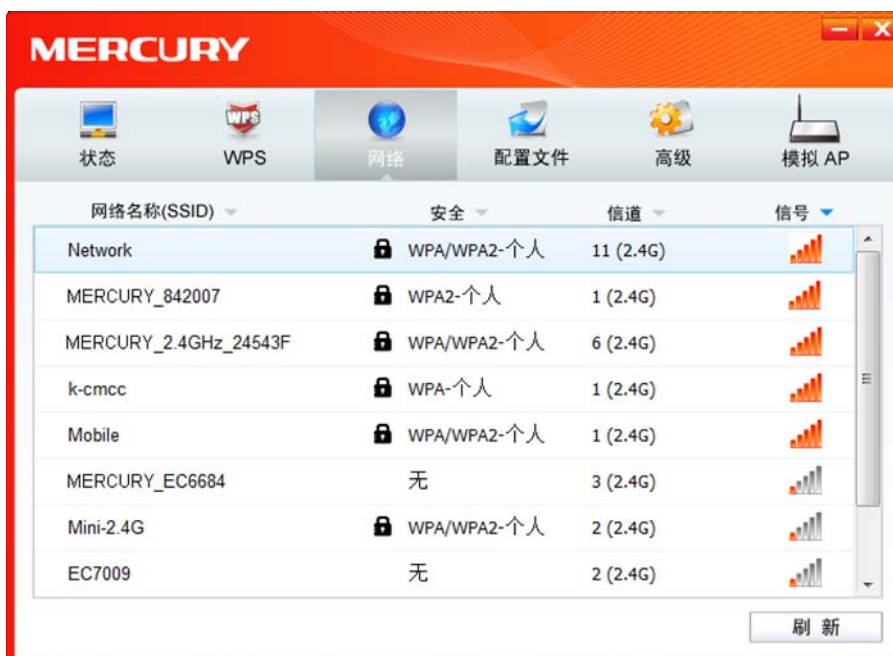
MERCURY

状态 WPS 网络 配置文件 高级 模拟 AP

| 网络名称(SSID) | 安全 | 信道 | 信号 |
|---|---|---|---|
| Network | WPA/WPA2-个人 | 11 (2.4G) | |
| MERCURY_842007 | WPA2-个人 | 1 (2.4G) | |
| MERCURY_2.4GHz_24543F | WPA/WPA2-个人 | 6 (2.4G) | |
| k-cmcc | WPA-个人 | 1 (2.4G) | |
| Mobile | WPA/WPA2-个人 | 1 (2.4G) | |
| MERCURY_EC6684 | 无 | 3 (2.4G) | |
| Mini-2.4G | WPA/WPA2-个人 | 2 (2.4G) | |
| EC7009 | 无 | 2 (2.4G) | |

刷 新